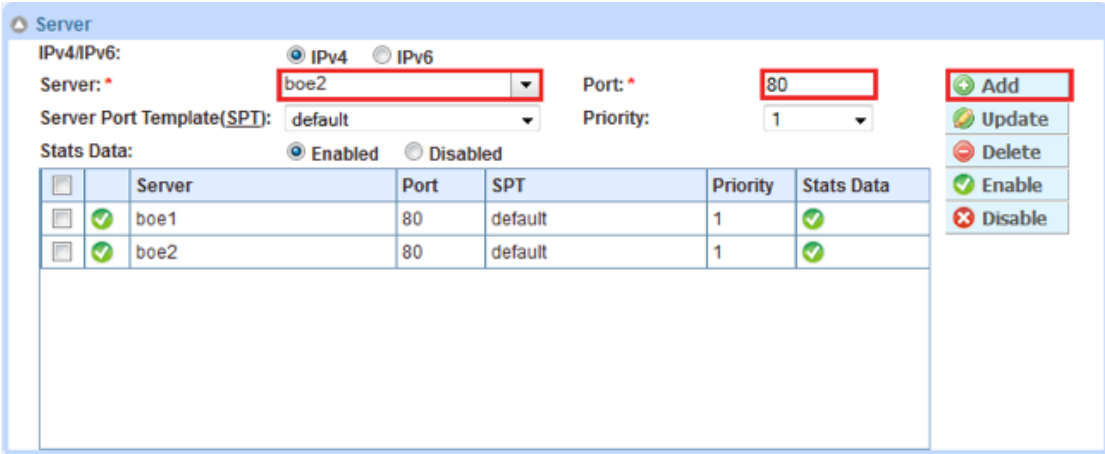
Server

IPv4/IPv6: IPv4 IPv6

Server: * boe2

Port: * 80

Add

Server Port Template(SPT): default

Priority: 1

Update

Stats Data: Enabled Disabled

Delete

Enable

Disable

| | | Server | Port | SPT | Priority | Stats Data |
|---|---|---|---|---|---|---|
| | | boe1 | 80 | default | 1 | |
| | | boe2 | 80 | default | 1 | |